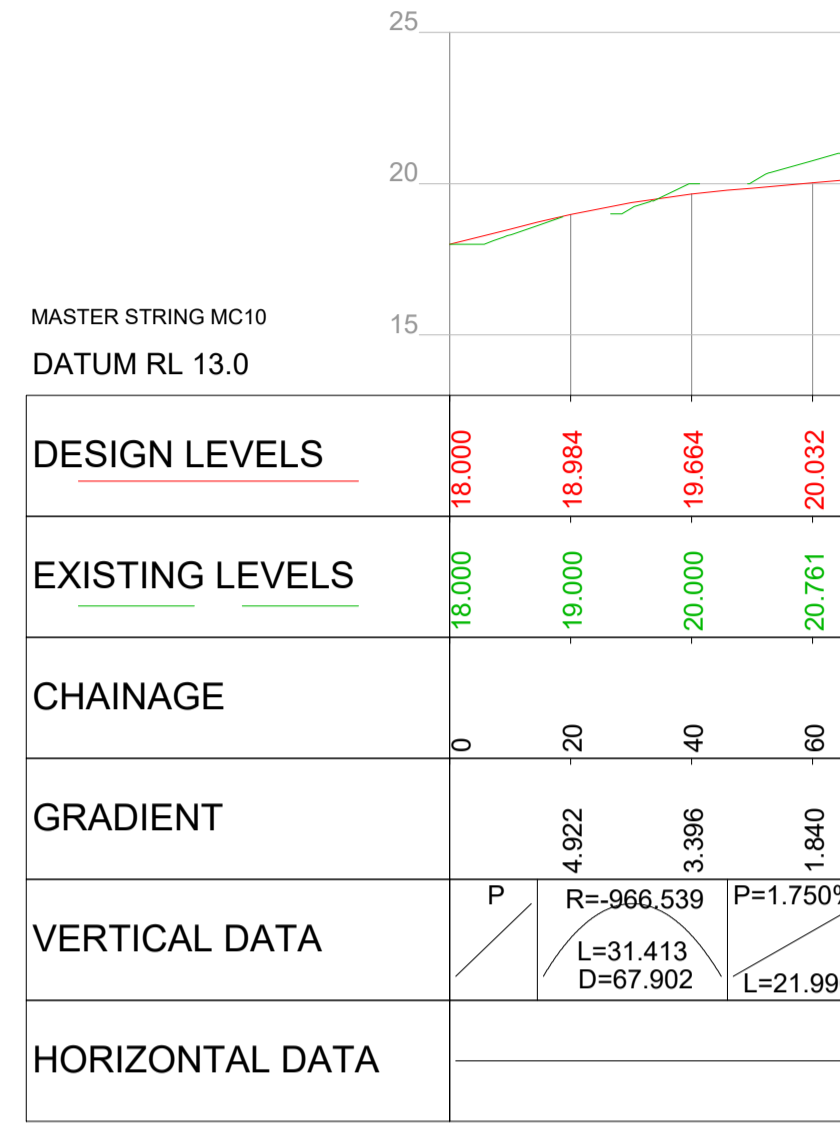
25

20

MASTER STRING MC10

15

DATUM RL 13.0

| DESIGN LEVELS | 18.000 | 18.984 | 19.664 | 20.032 |
|---|---|---|---|---|
| EXISTING LEVELS | 18.000 | 19.000 | 20.000 | 20.761 |
| CHAINAGE | 0 | 20 | 40 | 60 |
| GRADIENT | | 4.922 | 3.396 | 1.840 |
| VERTICAL DATA | P | R=-966.539 L=31.413 D=67.902 | P=1.750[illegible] L=21.99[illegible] | |
| HORIZONTAL DATA | | | | |